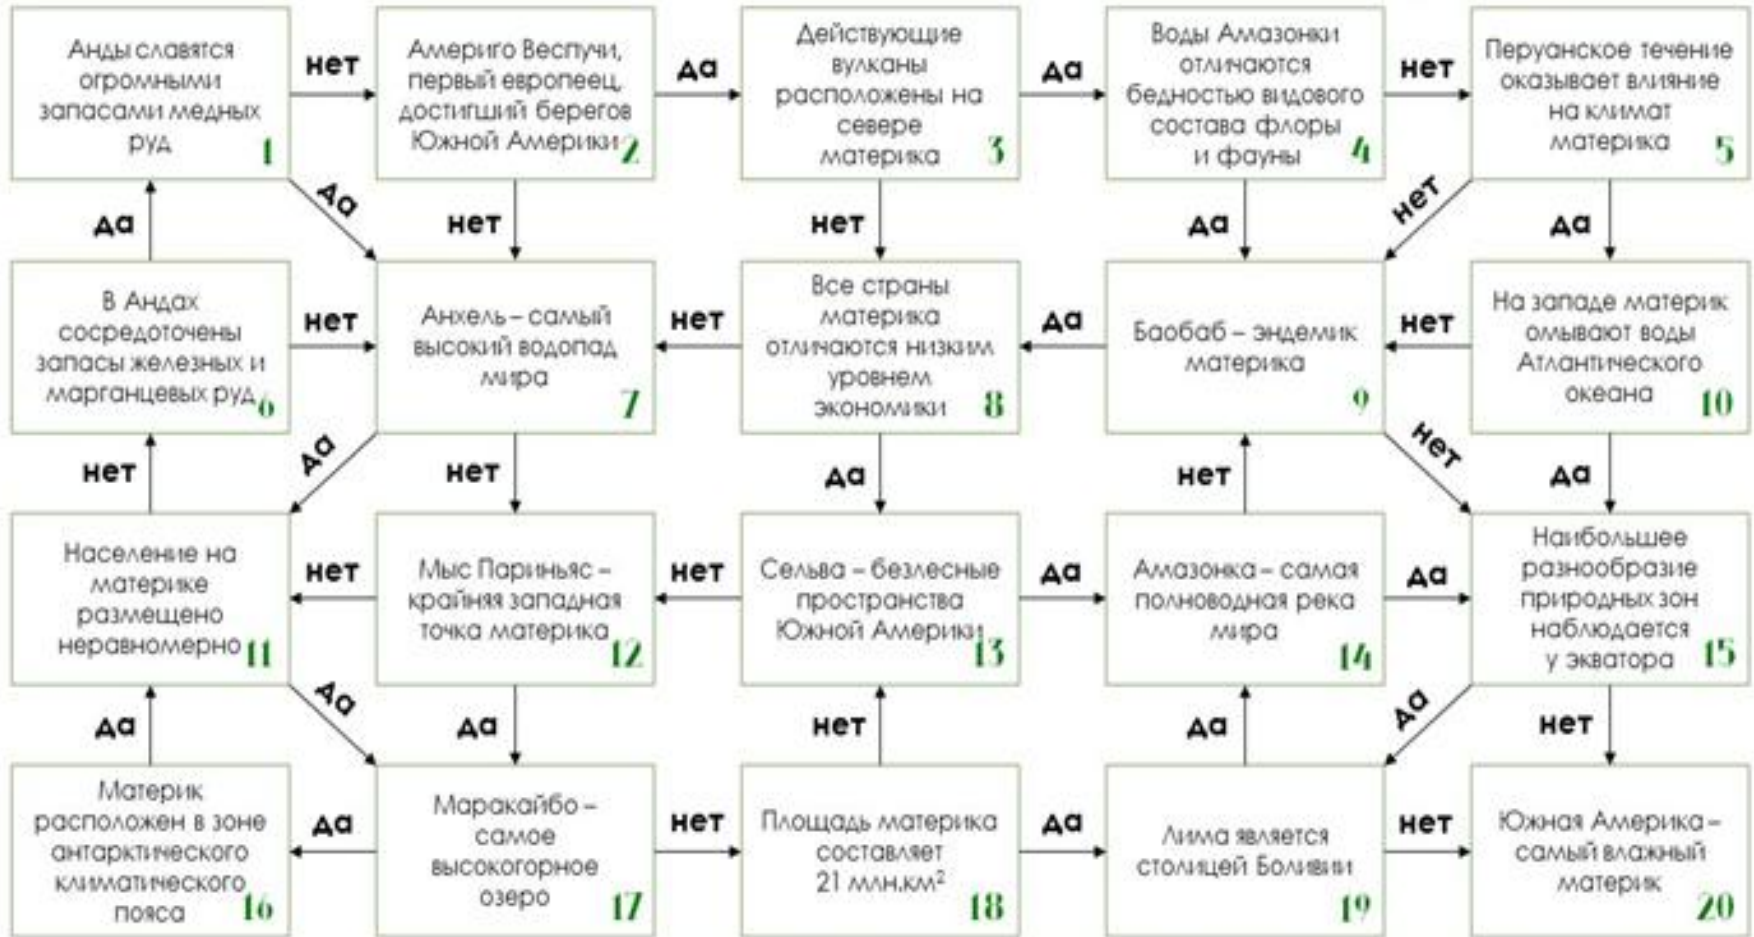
Анды славятся огромными запасами медных руд 1

нет

Америго Веспучи, первый европеец, достигший берегов Южной Америки 2

да

Действующие вулканы расположены на севере материка 3

да

Воды Амазонки отличаются бедностью видового состава флоры и фауны 4

нет

Перуанское течение оказывает влияние на климат материка 5

да

да

нет

нет

да

нет

да

В Андах сосредоточены запасы железных и марганцевых руд 6

нет

Анхель – самый высокий водопад мира 7

нет

Все страны материка отличаются низким уровнем экономики 8

да

Баобаб – эндемик материка 9

нет

На западе материк омывают воды Атлантического океана 10

нет

да

нет

да

нет

нет

да

Население на материке размещено неравномерно 11

нет

Мыс Париньяс – крайняя западная точка материка 12

нет

Сельва – безлесные пространства Южной Америки 13

да

Амазонка – самая полноводная река мира 14

да

Наибольшее разнообразие природных зон наблюдается у экватора 15

да

да

да

нет

да

да

нет

Материк расположен в зоне антарктического климатического пояса 16

да

Маракайбо – самое высокогорное озеро 17

нет

Площадь материка составляет 21 млн.км$^2$ 18

да

Лима является столицей Боливии 19

нет

Южная Америка – самый влажный материк 20